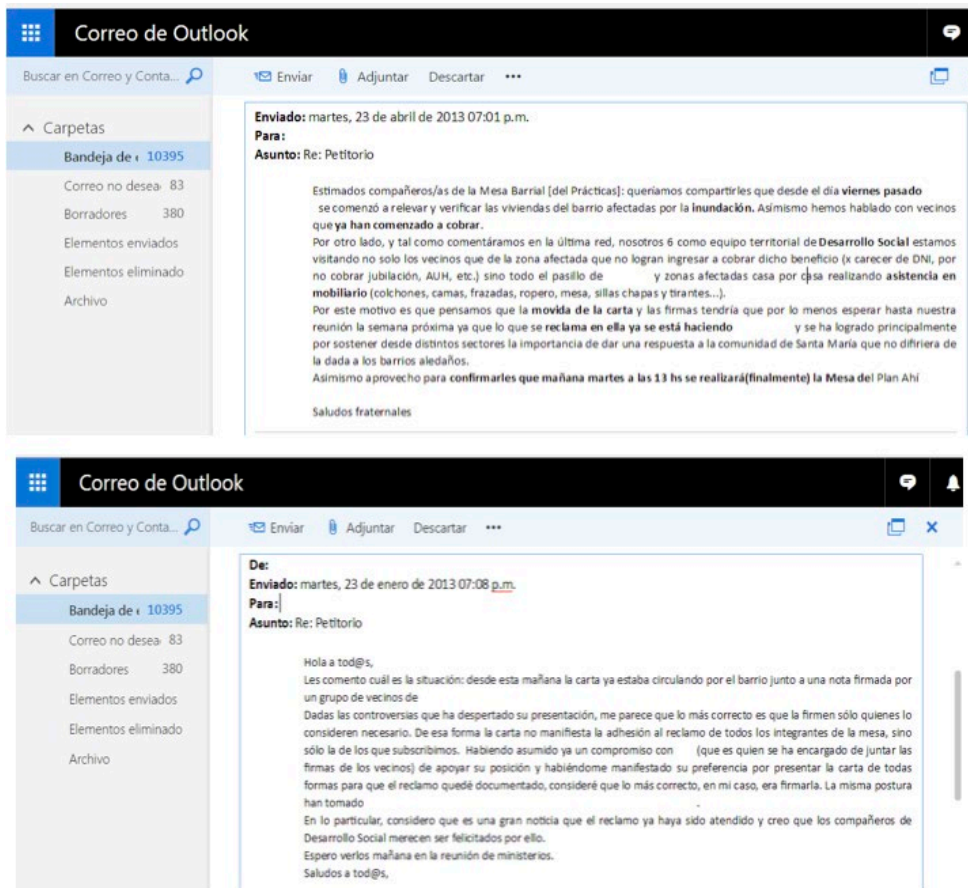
Correo de Outlook

Buscar en Correo y Conta...

Enviar  Adjuntar  Descartar  •••

^ Carpetas
Bandeja de ( 10395
Correo no desea 83
Borradores 380
Elementos enviados
Elementos eliminado
Archivo

Enviado: martes, 23 de abril de 2013 07:01 p.m.
Para:
Asunto: Re: Petitorio

Estimados compañeros/as de la Mesa Barrial [del Prácticas]: queriamos compartirles que desde el día viernes pasado se comenzó a relevar y verificar las viviendas del barrio afectadas por la inundación. Asimismo hemos hablado con vecinos que ya han comenzado a cobrar.
Por otro lado, y tal como comentáramos en la última red, nosotros 6 como equipo territorial de Desarrollo Social estamos visitando no solo los vecinos que de la zona afectada que no logran ingresar a cobrar dicho beneficio (x carecer de DNI, por no cobrar jubilación, AUH, etc.) sino todo el pasillo de y zonas afectadas casa por casa realizando asistencia en mobiliario (colchones, camas, frazadas, ropero, mesa, sillas chapas y tirantes...).
Por este motivo es que pensamos que la movida de la carta y las firmas tendría que por lo menos esperar hasta nuestra reunión la semana próxima ya que lo que se reclama en ella ya se está haciendo y se ha logrado principalmente por sostener desde distintos sectores la importancia de dar una respuesta a la comunidad de Santa María que no difiriera de la dada a los barrios aledaños.
Asimismo aprovecho para confirmarles que mañana martes a las 13 hs se realizará(finalmente) la Mesa del Plan Ahí

Saludos fraternales

Correo de Outlook

Buscar en Correo y Conta...

Enviar  Adjuntar  Descartar  •••

^ Carpetas
Bandeja de ( 10395
Correo no desea 83
Borradores 380
Elementos enviados
Elementos eliminado
Archivo

De:
Enviado: martes, 23 de enero de 2013 07:08 p.m.
Para:
Asunto: Re: Petitorio

Hola a tod@s,
Les comento cuál es la situación: desde esta mañana la carta ya estaba circulando por el barrio junto a una nota firmada por un grupo de vecinos de
Dadas las controversias que ha despertado su presentación, me parece que lo más correcto es que la firmen sólo quienes lo consideren necesario. De esa forma la carta no manifiesta la adhesión al reclamo de todos los integrantes de la mesa, sino sólo la de los que subscribimos. Habiendo asumido ya un compromiso con (que es quien se ha encargado de juntar las firmas de los vecinos) de apoyar su posición y habiéndome manifestado su preferencia por presentar la carta de todas formas para que el reclamo quedé documentado, consideré que lo más correcto, en mi caso, era firmarla. La misma postura han tomado
En lo particular, considero que es una gran noticia que el reclamo ya haya sido atendido y creo que los compañeros de Desarrollo Social merecen ser felicitados por ello.
Espero verlos mañana en la reunión de ministerios.
Saludos a tod@s,